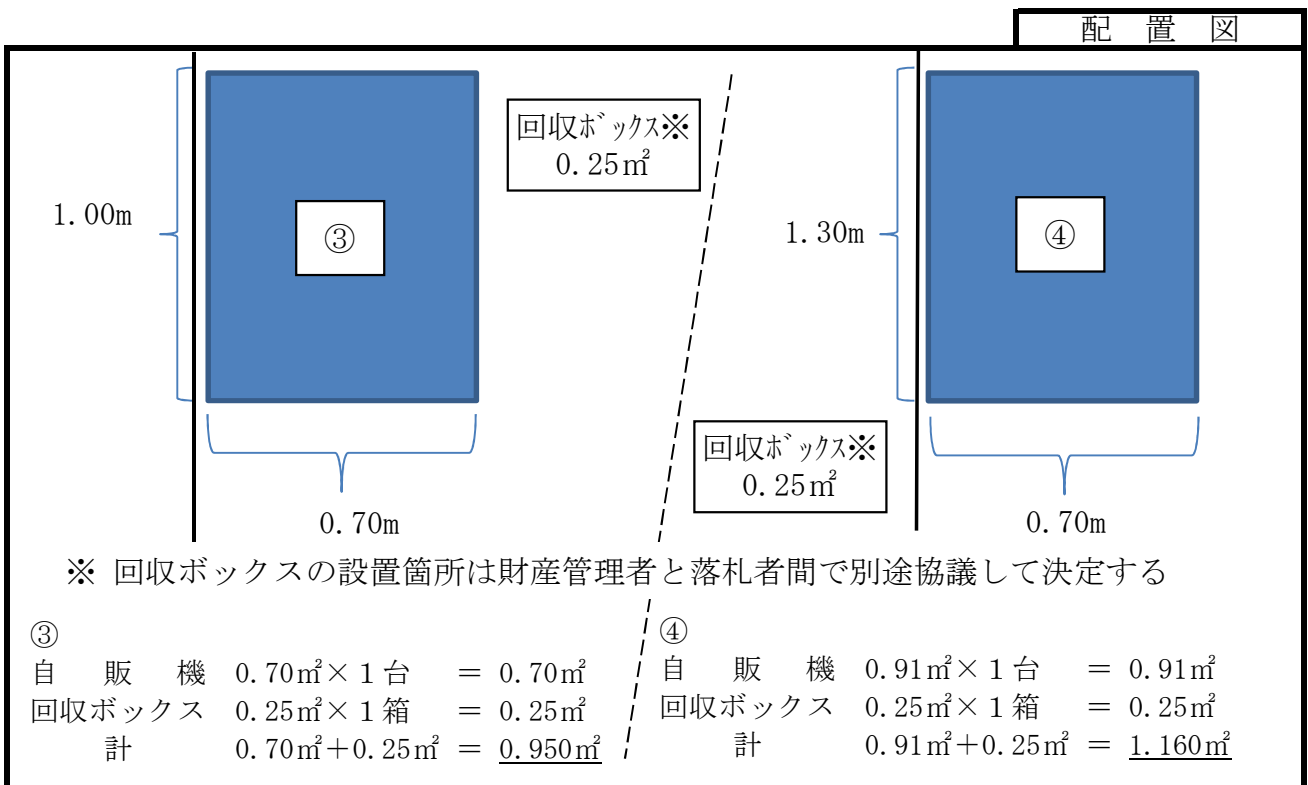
配 置 図

回収ﾎﾞｯｸｽ※
0.25㎡

1.00m

③

0.70m

1.30m

④

回収ﾎﾞｯｸｽ※
0.25㎡

0.70m

※ 回収ボックスの設置箇所は財産管理者と落札者間で別途協議して決定する

③
自 販 機 0.70㎡×1台 = 0.70㎡
回収ボックス 0.25㎡×1箱 = 0.25㎡
計 0.70㎡+0.25㎡ = 0.950㎡

④
自 販 機 0.91㎡×1台 = 0.91㎡
回収ボックス 0.25㎡×1箱 = 0.25㎡
計 0.91㎡+0.25㎡ = 1.160㎡